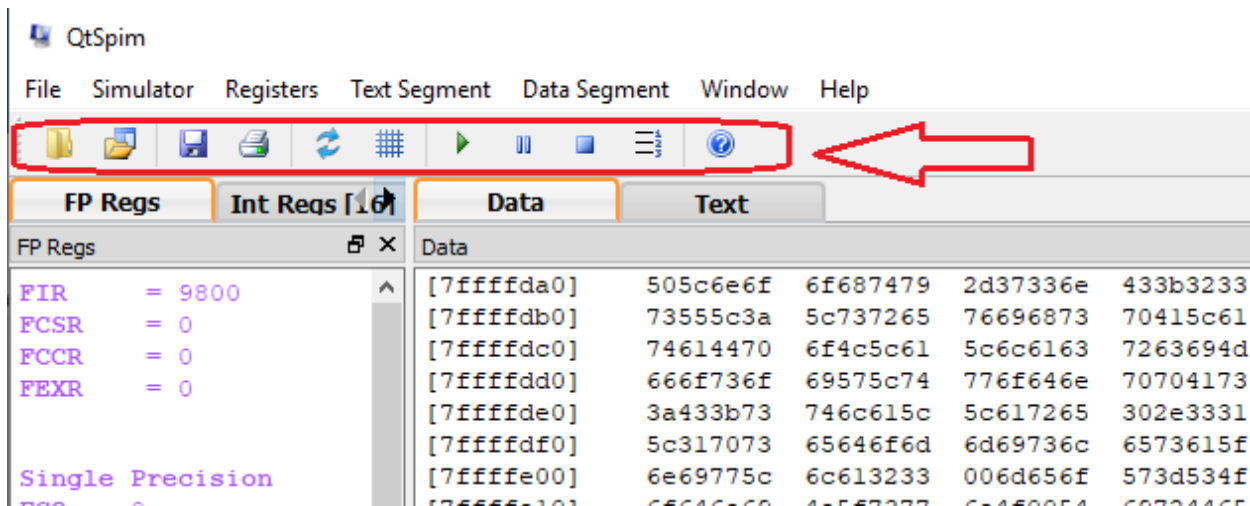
QtSpim

File Simulator Registers Text Segment Data Segment Window Help

FP Regs | Int Regs [16]

Data | Text

FP Regs

FIR = 9800
FCSR = 0
FCCR = 0
FEXR = 0

Single Precision
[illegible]

Data

| | | | | |
|---|---|---|---|---|
| [7ffffda0] | 505c6e6f | 6f687479 | 2d37336e | 433b3233 |
| [7ffffdb0] | 73555c3a | 5c737265 | 76696873 | 70415c61 |
| [7ffffdc0] | 74614470 | 6f4c5c61 | 5c6c6163 | 7263694d |
| [7ffffdd0] | 666f736f | 69575c74 | 776f646e | 70704173 |
| [7ffffde0] | 3a433b73 | 746c615c | 5c617265 | 302e3331 |
| [7ffffdf0] | 5c317073 | 65646f6d | 6d69736c | 6573615f |
| [7ffffe00] | 6e69775c | 6c613233 | 006d656f | 573d534f |
| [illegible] | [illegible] | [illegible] | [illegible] | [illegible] |